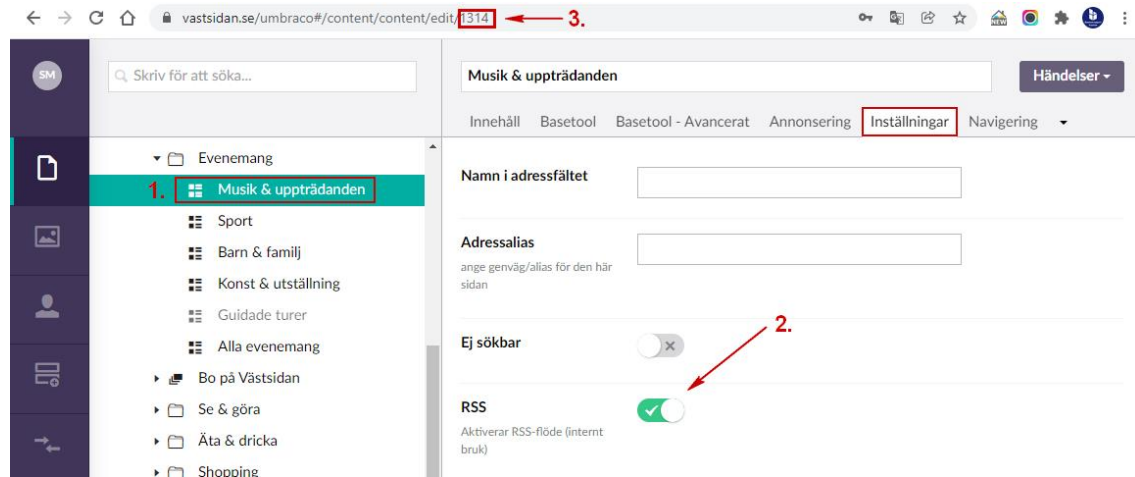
vastsidan.se/umbraco#/content/content/edit/1314

3.

SM

Skriv för att söka...

Musik & uppträdanden

Händelser

Innehåll Basetool Basetool - Avancerat Annonsering Inställningar Navigering

Evenemang

1. Musik & uppträdanden

Sport

Barn & familj

Konst & utställning

Guidade turer

Alla evenemang

Bo på Västsidan

Se & göra

Äta & dricka

Shopping

Namn i adressfältet

Adressalias

ange genväg/alias för den här sidan

2.

Ej sökbar

RSS

Aktiverar RSS-flöde (internt bruk)